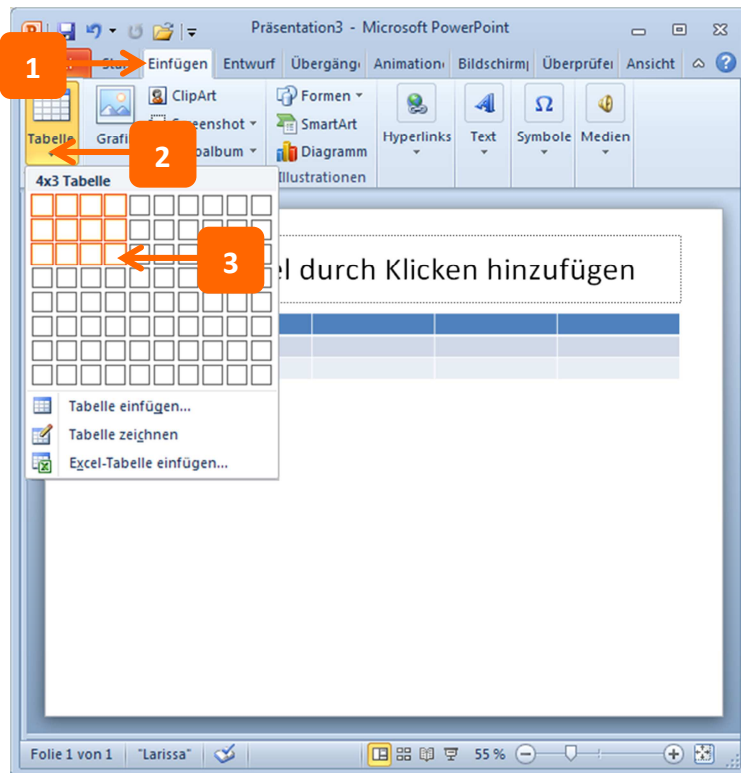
Präsentation3 - Microsoft PowerPoint

1

Sta Einfügen Entwurf Übergäng Animation Bildschirm Überprüfe Ansicht

Tabelle Grafi ClipArt Screenshot album Formen SmartArt Diagramm Illustrationen Hyperlinks Text Symbole Medien

2

4x3 Tabelle

3

el durch Klicken hinzufügen

Tabelle einfügen...
Tabelle zeichnen
Excel-Tabelle einfügen...

Folie 1 von 1 "Larissa" 55 %